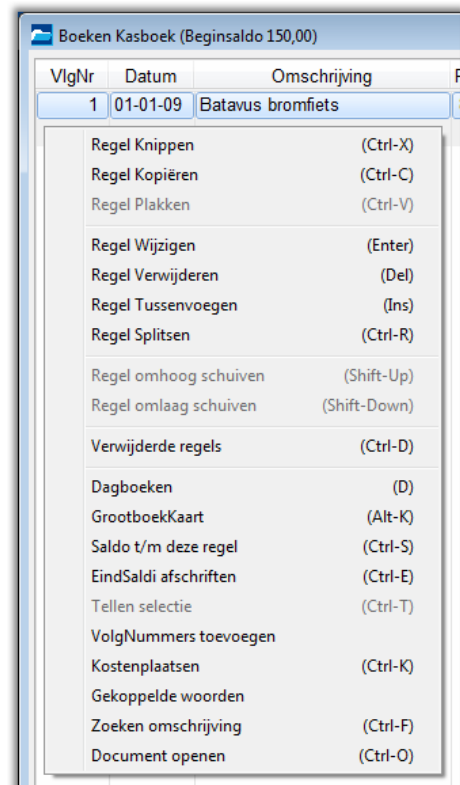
Boeken Kasboek (Beginsaldo 150,00)

| VlgNr | Datum | Omschrijving |
|---|---|---|
| 1 | 01-01-09 | Batavus bromfiets |

Regel Knippen (Ctrl-X)
Regel Kopiëren (Ctrl-C)
Regel Plakken (Ctrl-V)

Regel Wijzigen (Enter)
Regel Verwijderen (Del)
Regel Tussenvoegen (Ins)
Regel Splitsen (Ctrl-R)

Regel omhoog schuiven (Shift-Up)
Regel omlaag schuiven (Shift-Down)

Verwijderde regels (Ctrl-D)

Dagboeken (D)
GrootboekKaart (Alt-K)
Saldo t/m deze regel (Ctrl-S)
EindSaldi afschriften (Ctrl-E)
Tellen selectie (Ctrl-T)
VolgNummers toevoegen
Kostenplaatsen (Ctrl-K)
Gekoppelde woorden
Zoeken omschrijving (Ctrl-F)
Document openen (Ctrl-O)